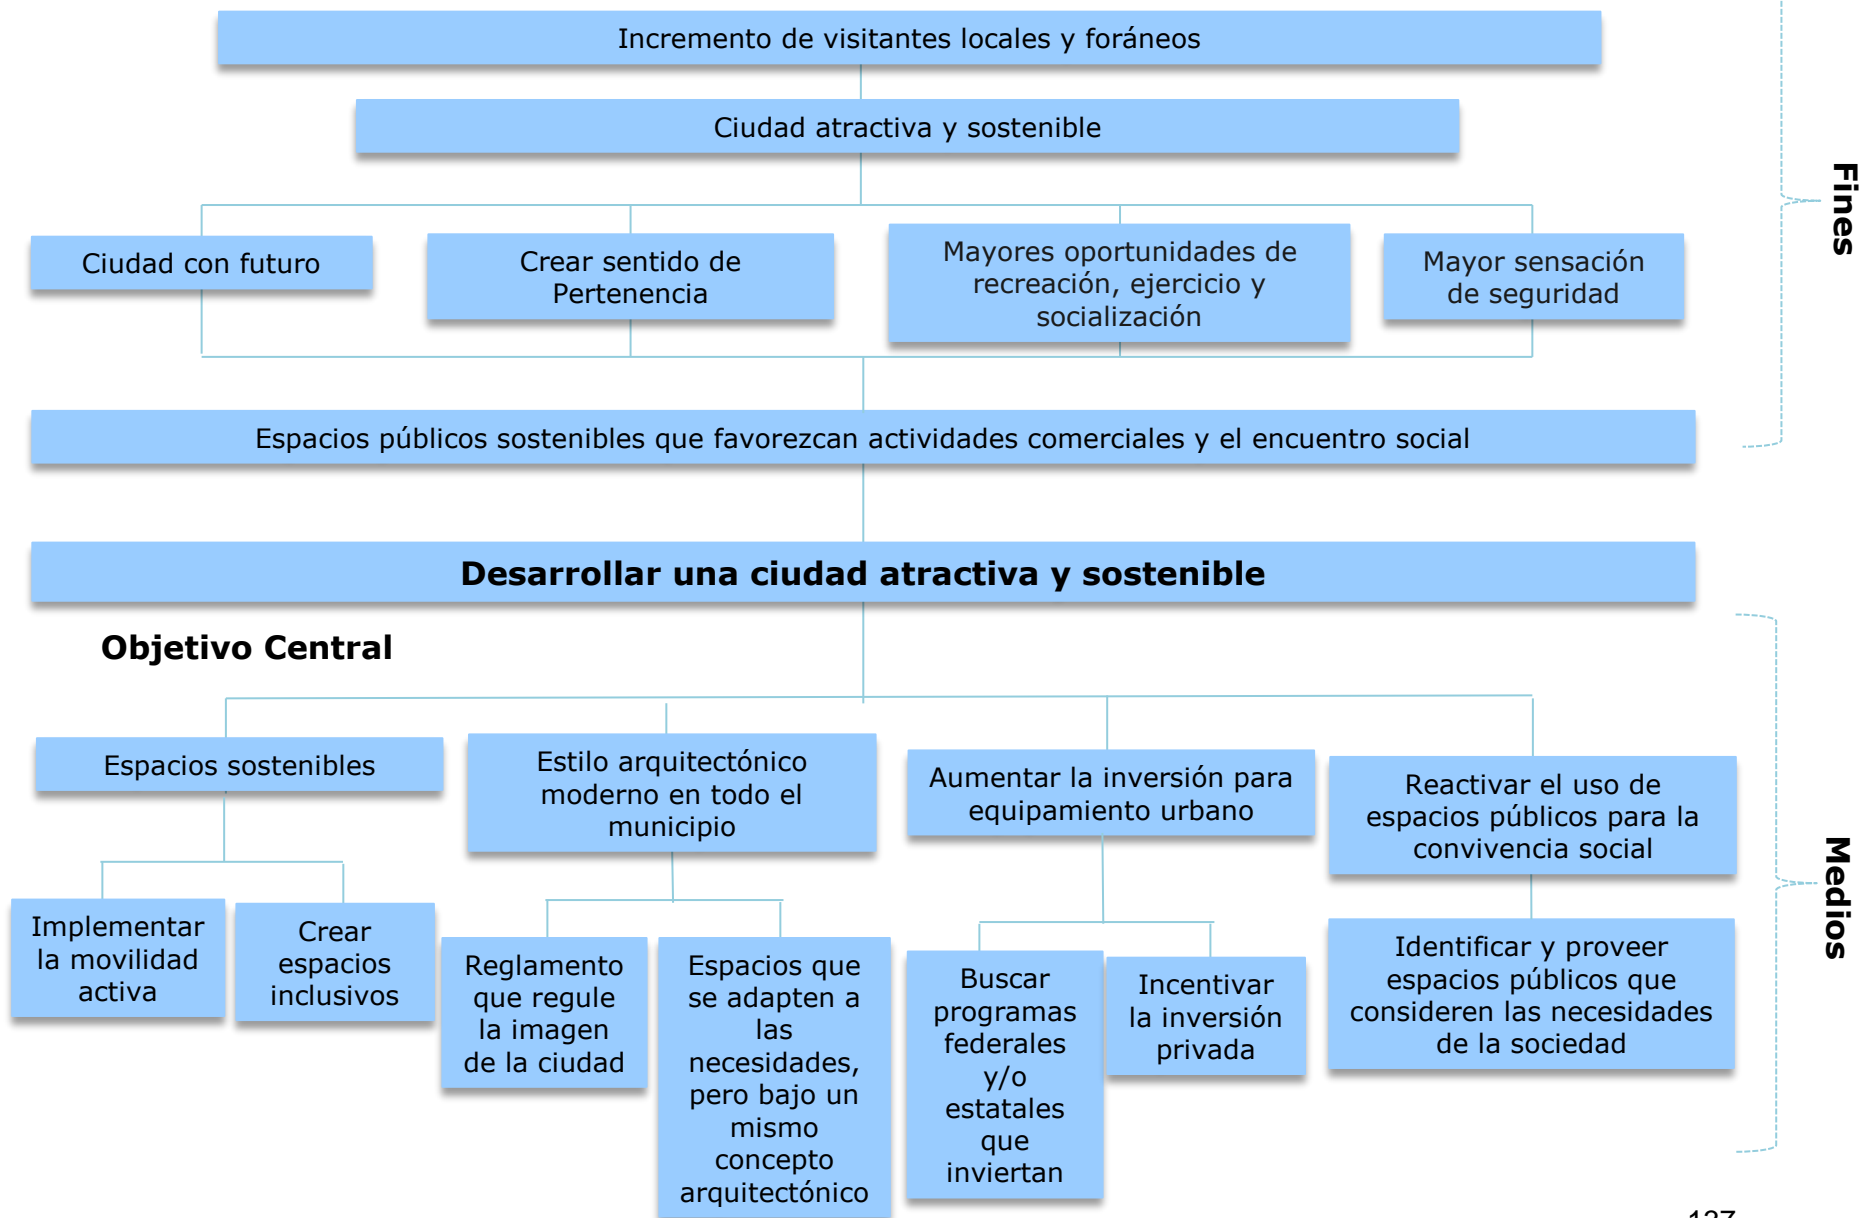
Incremento de visitantes locales y foráneos

Ciudad atractiva y sostenible

Ciudad con futuro

Crear sentido de Pertenencia

Mayores oportunidades de recreación, ejercicio y socialización

Mayor sensación de seguridad

Fines

Espacios públicos sostenibles que favorezcan actividades comerciales y el encuentro social

Desarrollar una ciudad atractiva y sostenible

Objetivo Central

Espacios sostenibles

Estilo arquitectónico moderno en todo el municipio

Aumentar la inversión para equipamiento urbano

Reactivar el uso de espacios públicos para la convivencia social

Medios

Implementar la movilidad activa

Crear espacios inclusivos

Reglamento que regule la imagen de la ciudad

Espacios que se adapten a las necesidades, pero bajo un mismo concepto arquitectónico

Buscar programas federales y/o estatales que inviertan

Incentivar la inversión privada

Identificar y proveer espacios públicos que consideren las necesidades de la sociedad

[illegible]